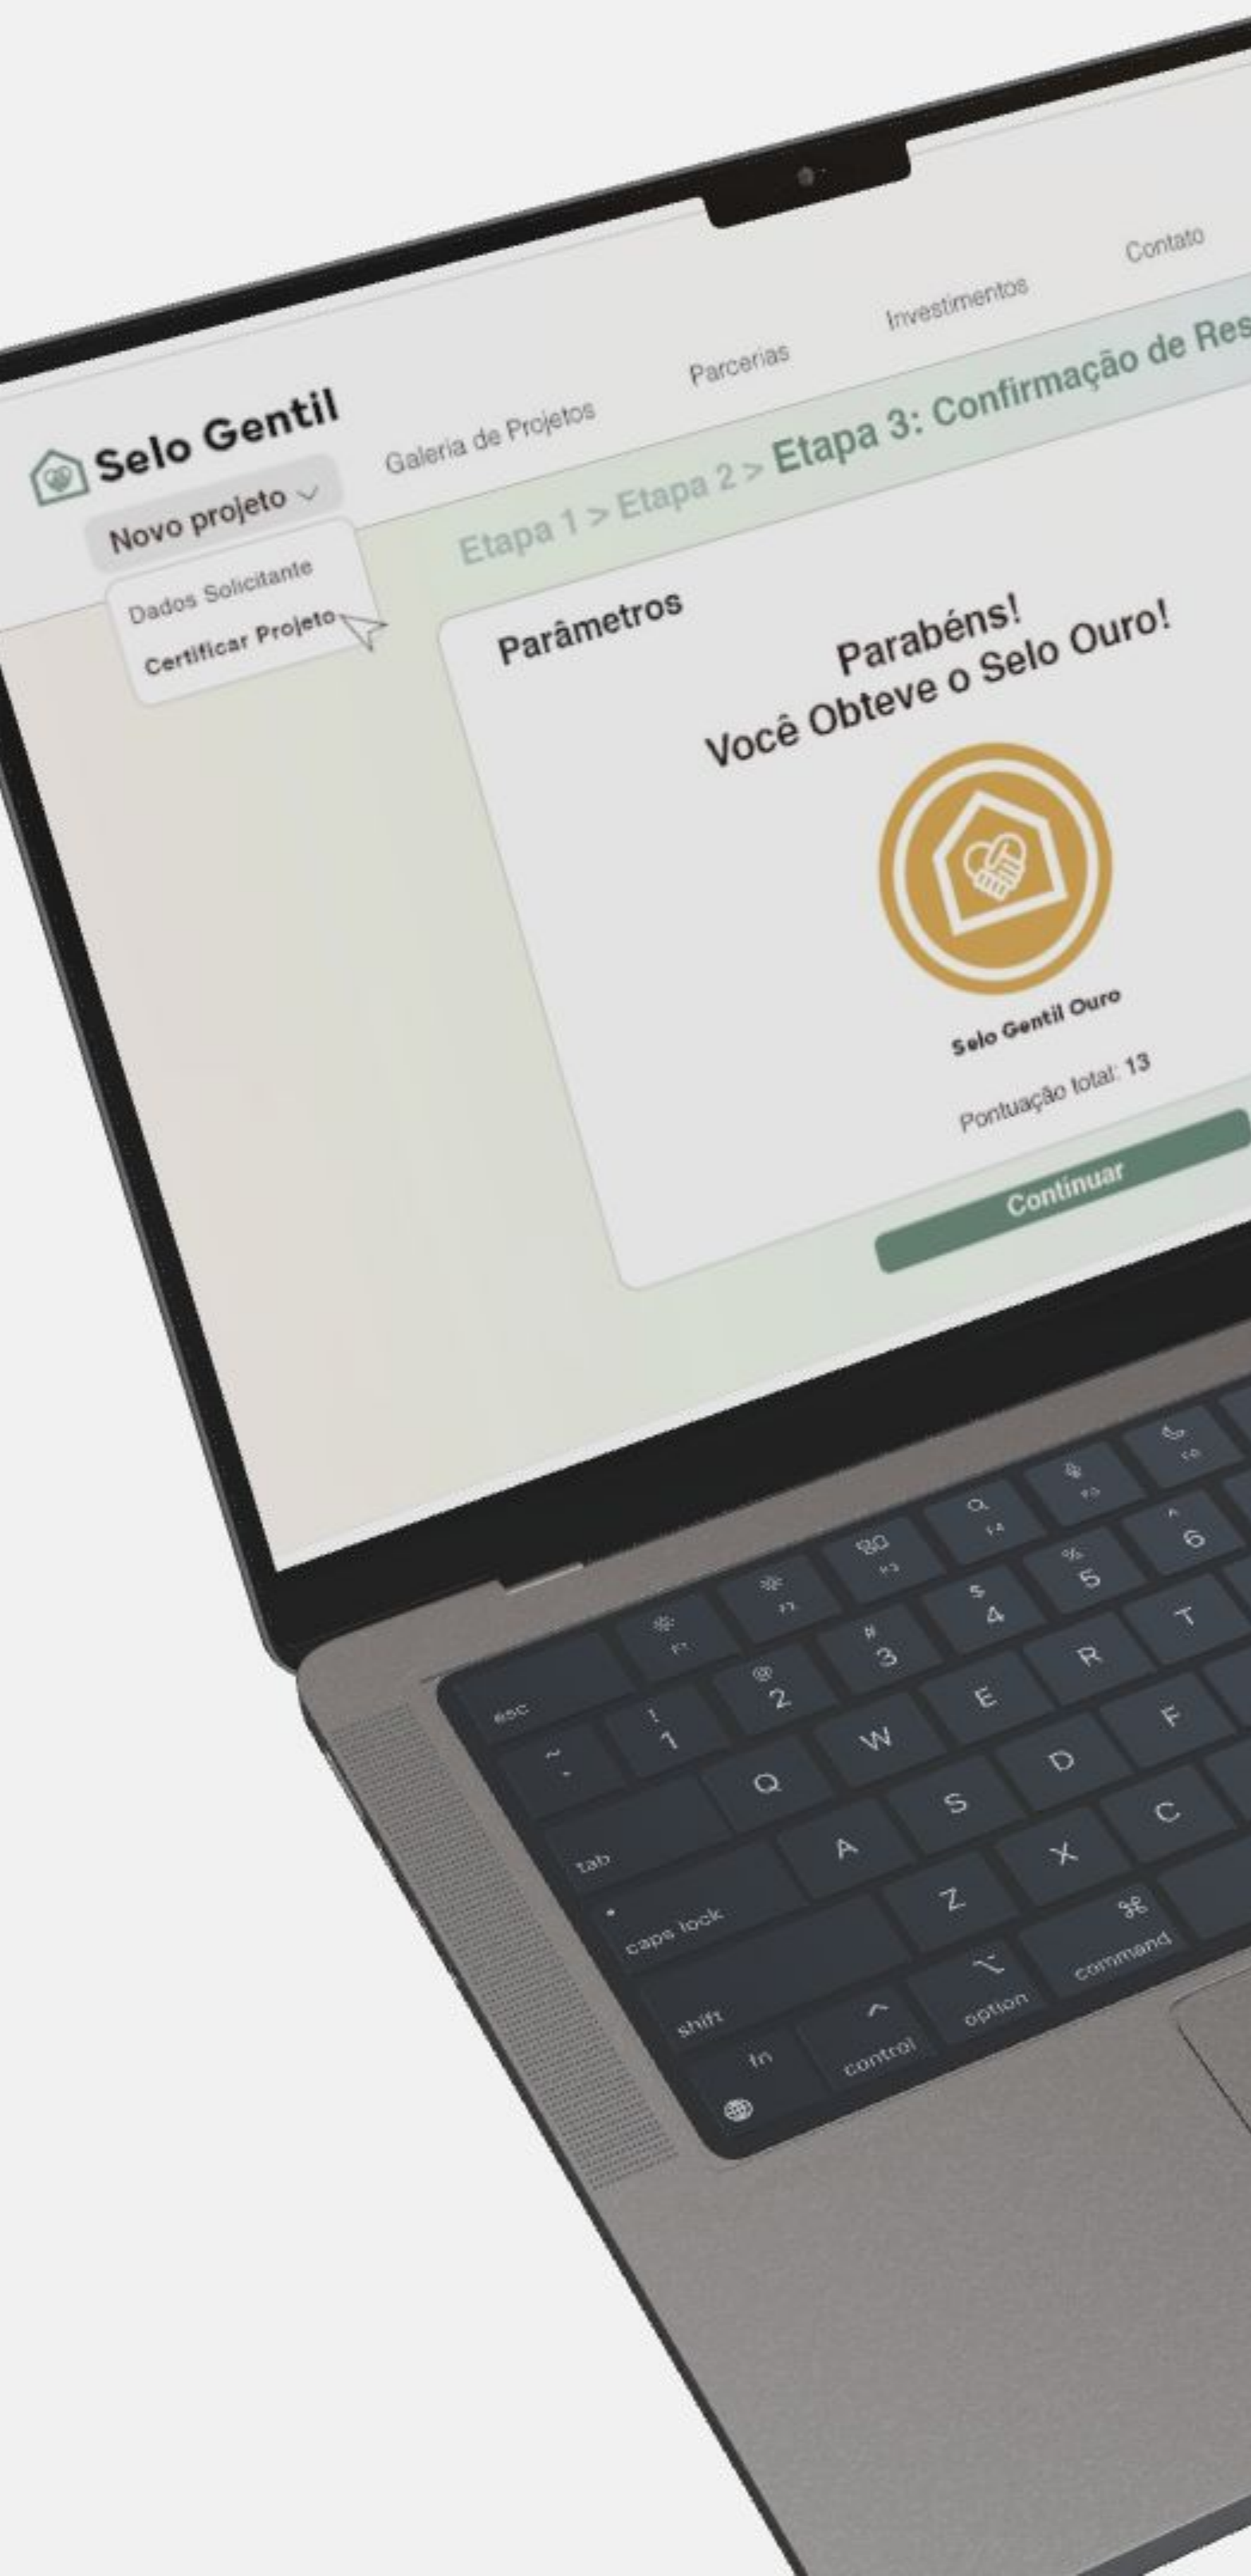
Selo Gentil

Galeria de Projetos Parcerias Investimentos Contato

Novo projeto

Dados Solicitante

Certificar Projeto

Etapa 1 > Etapa 2 > Etapa 3: Confirmação de Res

Parâmetros

Parabéns!
Você Obteve o Selo Ouro!

Selo Gentil Ouro

Pontuação total: 13

Continuar

esc F1 F2 F3 F4 F5 F6
~ ` ! 1 @ 2 # 3 $ 4 % 5 ^ 6
tab Q W E R T
caps lock A S D F
shift Z X C
fn control option command